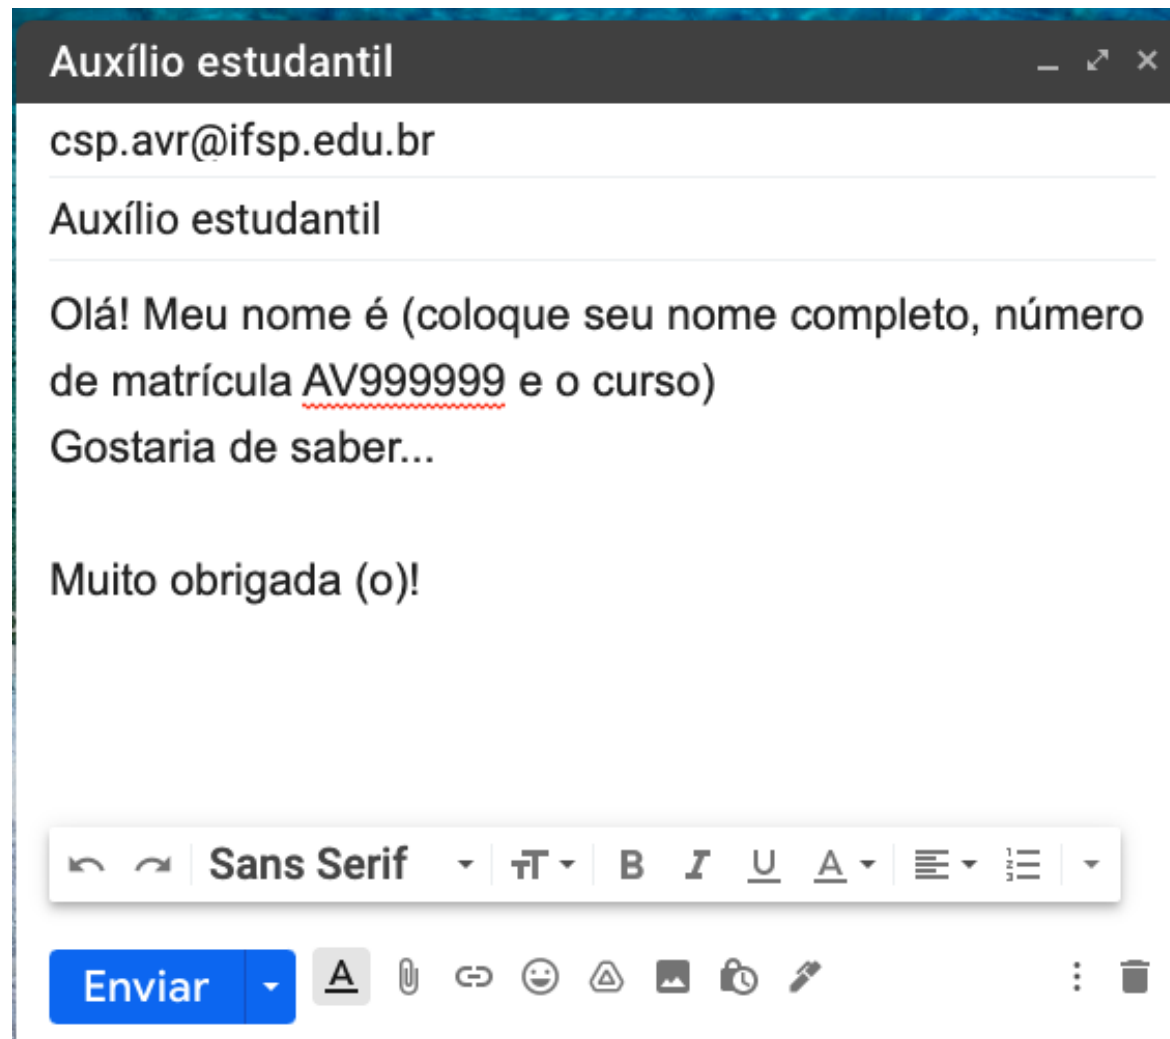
Auxílio estudantil

csp.avr@ifsp.edu.br

Auxílio estudantil

Olá! Meu nome é (coloque seu nome completo, número de matrícula AV999999 e o curso)
Gostaria de saber...

Muito obrigada (o)!

Sans Serif

B I U A

Enviar

A